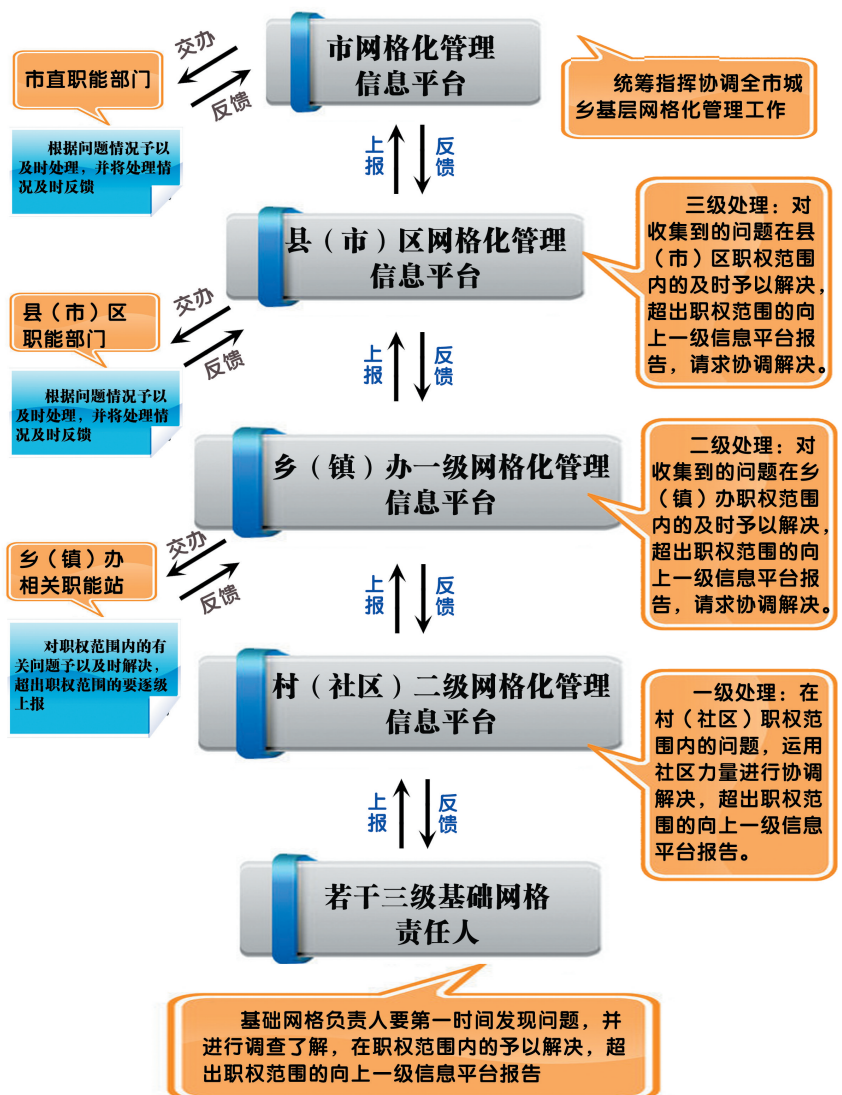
交办

市直职能部门

反馈

市网格化管理信息平台

统筹指挥协调全市城乡基层网格化管理工作

根据问题情况予以及时处理，并将处理情况及时反馈

上报

反馈

县（市）区网格化管理信息平台

三级处理：对收集到的问题在县（市）区职权范围内的及时予以解决，超出职权范围的向上一级信息平台报告，请求协调解决。

交办

县（市）区职能部门

反馈

根据问题情况予以及时处理，并将处理情况及时反馈

上报

反馈

乡（镇）办一级网格化管理信息平台

二级处理：对收集到的问题在乡（镇）办职权范围内的及时予以解决，超出职权范围的向上一级信息平台报告，请求协调解决。

交办

乡（镇）办相关职能站

反馈

对职权范围内的有关问题予以及时解决，超出职权范围的要逐级上报

上报

反馈

村（社区）二级网格化管理信息平台

一级处理：在村（社区）职权范围内的问题，运用社区力量进行协调解决，超出职权范围的向上一级信息平台报告。

上报

反馈

若干三级基础网格责任人

基础网格负责人要第一时间发现问题，并进行调查了解，在职权范围内的予以解决，超出职权范围的向上一级信息平台报告